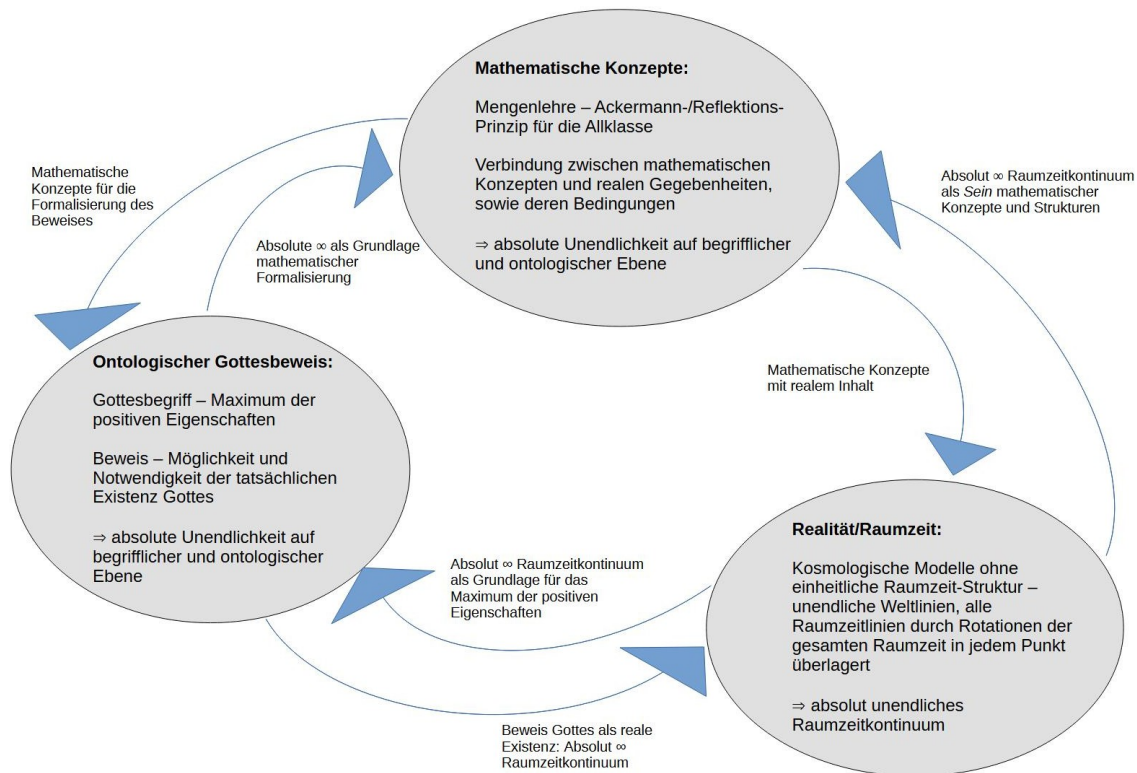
Mathematische Konzepte:

Mengenlehre – Ackermann-/Reflektions-Prinzip für die Allklasse

Verbindung zwischen mathematischen Konzepten und realen Gegebenheiten, sowie deren Bedingungen

⇒ absolute Unendlichkeit auf begrifflicher und ontologischer Ebene

Mathematische Konzepte für die Formalisierung des Beweises

Absolute ∞ als Grundlage mathematischer Formalisierung

Absolut ∞ Raumzeitkontinuum als *Sein* mathematischer Konzepte und Strukturen

Mathematische Konzepte mit realem Inhalt

Ontologischer Gottesbeweis:

Gottesbegriff – Maximum der positiven Eigenschaften

Beweis – Möglichkeit und Notwendigkeit der tatsächlichen Existenz Gottes

⇒ absolute Unendlichkeit auf begrifflicher und ontologischer Ebene

Absolut ∞ Raumzeitkontinuum als Grundlage für das Maximum der positiven Eigenschaften

Realität/Raumzeit:

Kosmologische Modelle ohne einheitliche Raumzeit-Struktur – unendliche Weltlinien, alle Raumzeitlinien durch Rotationen der gesamten Raumzeit in jedem Punkt überlagert

⇒ absolut unendliches Raumzeitkontinuum

Beweis Gottes als reale Existenz: Absolut ∞ Raumzeitkontinuum